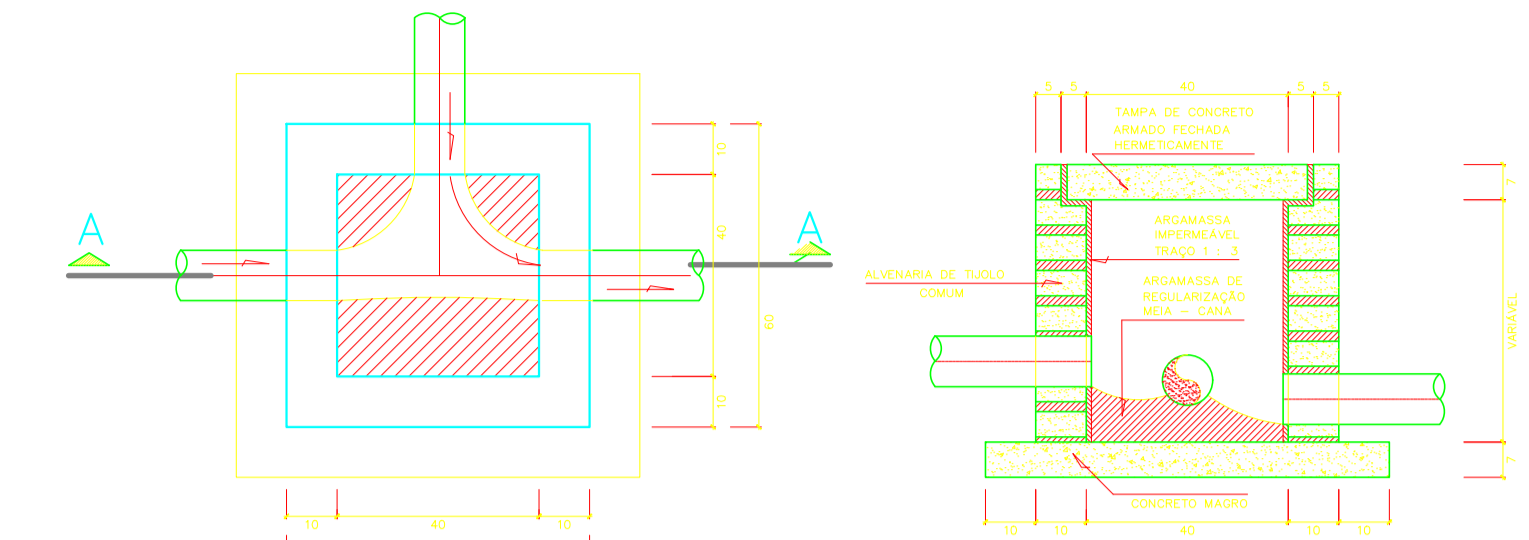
A

A

10

40

10

60

10

40

10

5 5 40 5 5

TAMPA DE CONCRETO ARMADO FECHADA HERMETICAMENTE

ARGAMASSA IMPERMEÁVEL TRAÇO 1 : 3

ALVENARIA DE TIJOLO COMUM

ARGAMASSA DE REGULARIZAÇÃO MEIA - CANA

7

VARIÁVEL

7

CONCRETO MAGRO

10 10 40 10 10